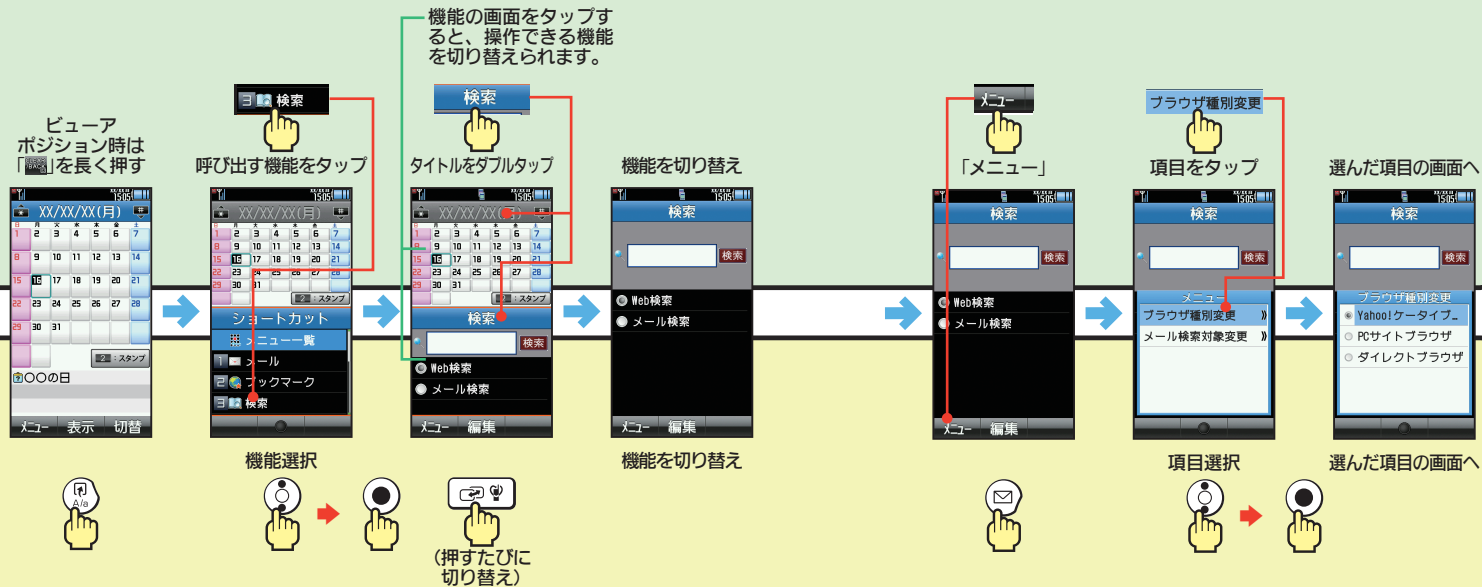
ビューア
ポジション時は
「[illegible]」を長く押す

XX/XX/XX(月)

| 日 | 月 | 火 | 水 | 木 | 金 | 土 |
|---|---|---|---|---|---|---|
| 1 | 2 | 3 | 4 | 5 | 6 | 7 |
| 8 | 9 | 10 | 11 | 12 | 13 | 14 |
| 15 | 16 | 17 | 18 | 19 | 20 | 21 |
| 22 | 23 | 24 | 25 | 26 | 27 | 28 |
| 29 | 30 | 31 | | | | |

2 :スタンプ
○○の日
メニュー 表示 切替

3 検索
呼び出す機能をタップ
XX/XX/XX(月)
2 :スタンプ
ショートカット
メニュー一覧
1 メール
2 ブックマーク
3 検索
機能選択

機能の画面をタップすると、操作できる機能を切り替えられます。

検索
タイトルをダブルタップ
XX/XX/XX(月)
2 :スタンプ
検索
検索
Web検索
メール検索
メニュー 編集
(押すたびに切り替え)

機能を切り替え
検索
検索
Web検索
メール検索
メニュー 編集
機能を切り替え

メニュー
「メニュー」
検索
検索
Web検索
メール検索
メニュー 編集

ブラウザ種別変更
項目をタップ
検索
検索
メニュー
ブラウザ種別変更
メール検索対象変更
項目選択

選んだ項目の画面へ
検索
検索
ブラウザ種別変更
Yahoo!ケータイブ_
PCサイトブラウザ
ダイレクトブラウザ
選んだ項目の画面へ